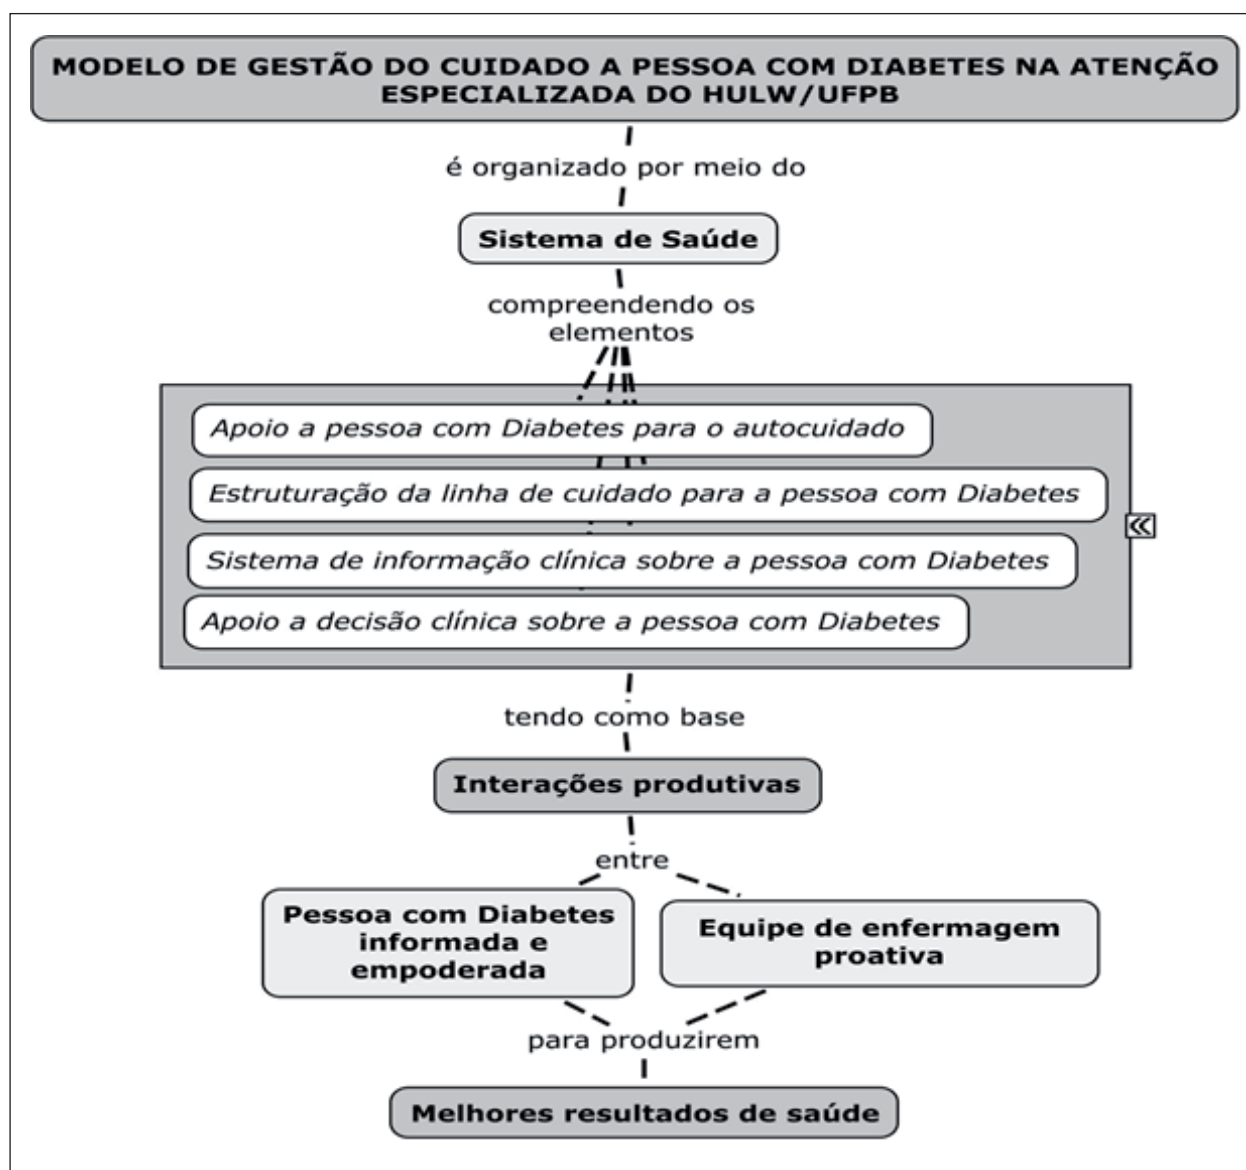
MODELO DE GESTÃO DO CUIDADO A PESSOA COM DIABETES NA ATENÇÃO ESPECIALIZADA DO HULW/UFPB

é organizado por meio do

Sistema de Saúde

compreendendo os elementos

Apoio a pessoa com Diabetes para o autocuidado

Estruturação da linha de cuidado para a pessoa com Diabetes

Sistema de informação clínica sobre a pessoa com Diabetes

Apoio a decisão clínica sobre a pessoa com Diabetes

«

tendo como base

Interações produtivas

entre

Pessoa com Diabetes informada e empoderada

Equipe de enfermagem proativa

para produzirem

Melhores resultados de saúde